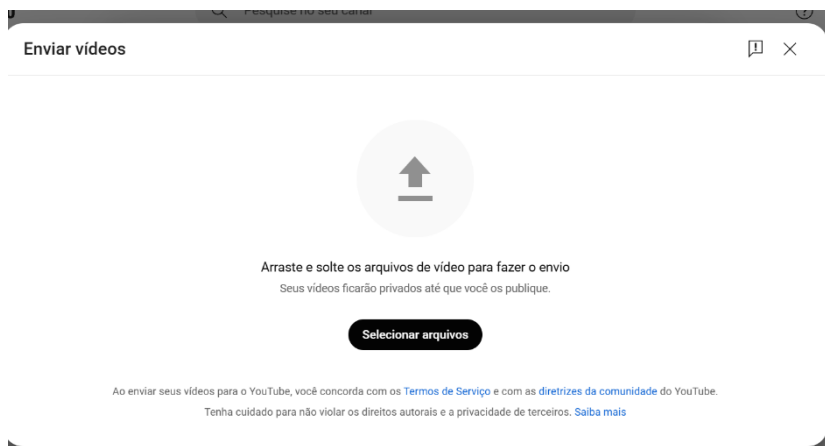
Pesquise no seu canal

Enviar vídeos

Arraste e solte os arquivos de vídeo para fazer o envio

Seus vídeos ficarão privados até que você os publique.

Selecionar arquivos

Ao enviar seus vídeos para o YouTube, você concorda com os Termos de Serviço e com as diretrizes da comunidade do YouTube.

Tenha cuidado para não violar os direitos autorais e a privacidade de terceiros. Saiba mais